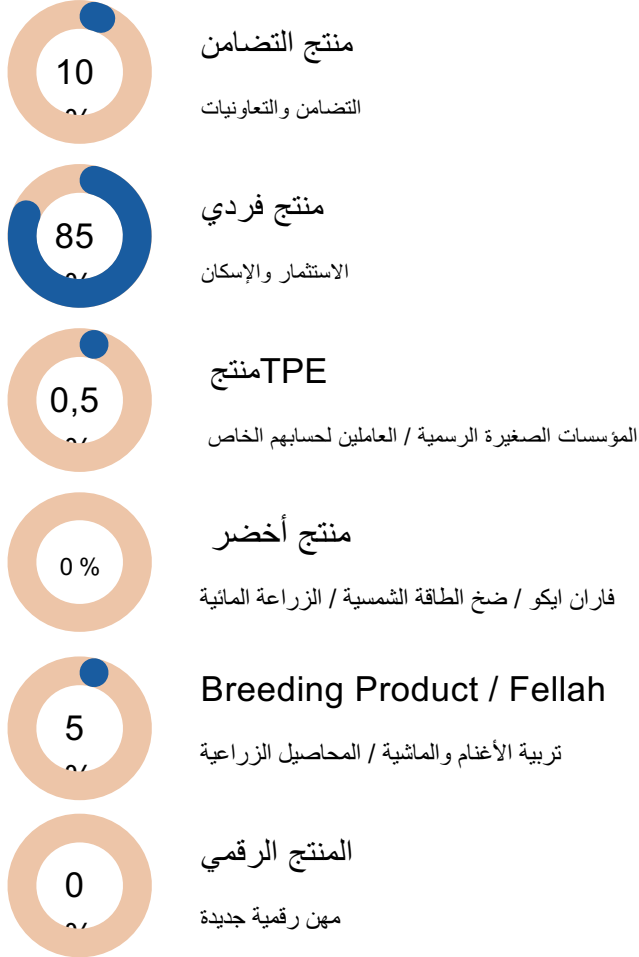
10
%

منتج التضامن

التضامن والتعاونيات

85
%

منتج فردي

الاستثمار والإسكان

0,5
%

منتجTPE

المؤسسات الصغيرة الرسمية / العاملين لحسابهم الخاص

0 %

منتج أخضر

فاران ايكو / ضخ الطاقة الشمسية / الزراعة المائية

5
%

Breeding Product / Fellah

تربية الأغنام والماشية / المحاصيل الزراعية

0
%

المنتج الرقمي

مهن رقمية جديدة